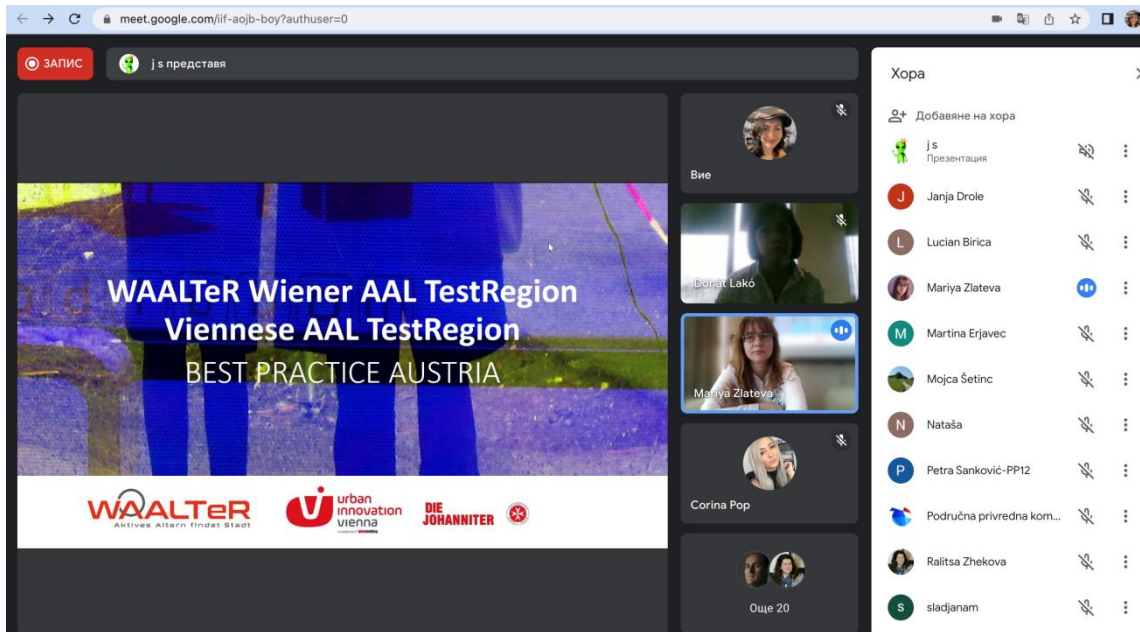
meet.google.com/iif-aojb-boy?authuser=0

ЗАПИС

j s представя

WAALTeR Wiener AAL TestRegion
Viennese AAL TestRegion
BEST PRACTICE AUSTRIA

WAALTeR
Aktives Altern findet Stadt

urban innovation vienna

DIE JOHANNITER

Вие

Donat Lakó

Mariya Zlateva

Corina Pop

Още 20

Хора

Добавяне на хора

j s
Презентация

Janja Drole

Lucian Birica

Mariya Zlateva

Martina Erjavec

Mojca Šetinc

Nataša

Petra Sanković-PP12

Područna privredna kom...

Ralitsa Zhekova

sladjanam